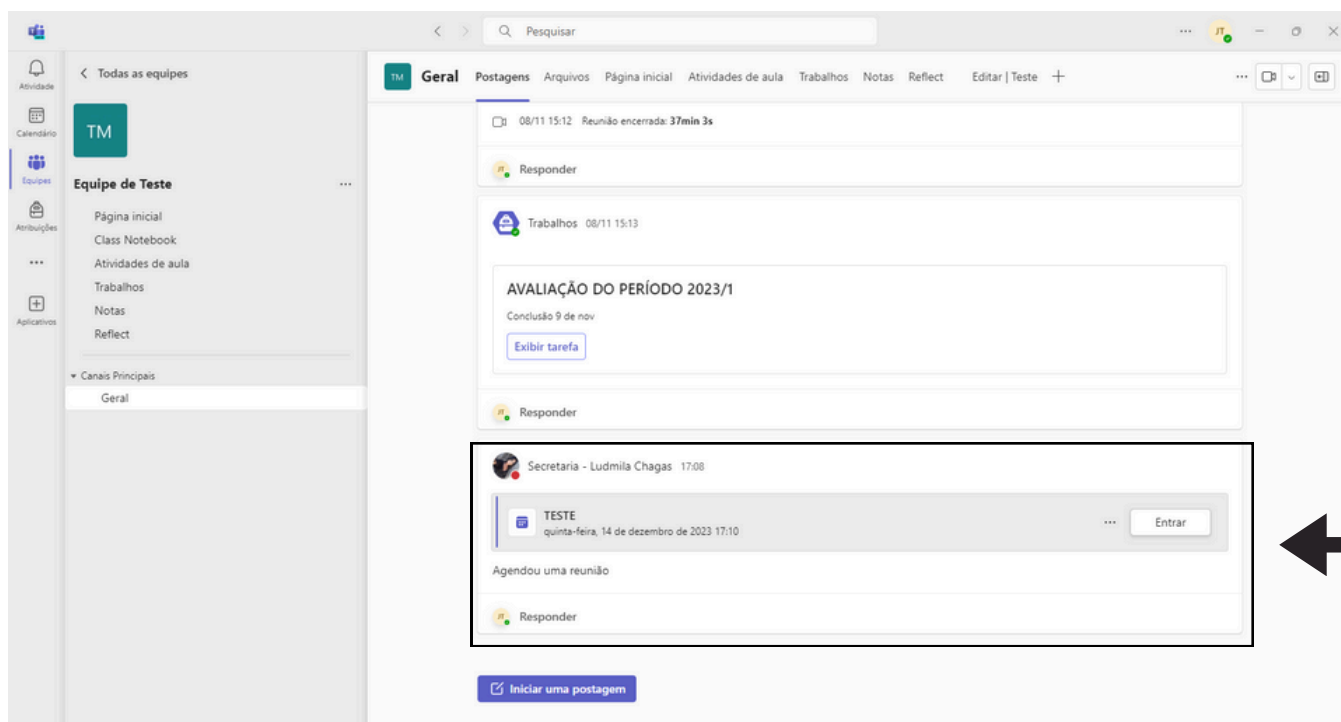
Pesquisar

JT

Atividade
Calendário
Equipes
Atribuições
...
Aplicativos

< Todas as equipes

TM

Equipe de Teste ...

Página inicial
Class Notebook
Atividades de aula
Trabalhos
Notas
Reflect

Canais Principais
Geral

TM Geral Postagens Arquivos Página inicial Atividades de aula Trabalhos Notas Reflect Editar | Teste +

08/11 15:12 Reunião encerrada: 37min 3s

Responder

Trabalhos 08/11 15:13

AVALIAÇÃO DO PERÍODO 2023/1

Conclusão 9 de nov

Exibir tarefa

Responder

Secretaria - Ludmila Chagas 17:08

TESTE
quinta-feira, 14 de dezembro de 2023 17:10

... Entrar

Agendou uma reunião

Responder

Iniciar uma postagem